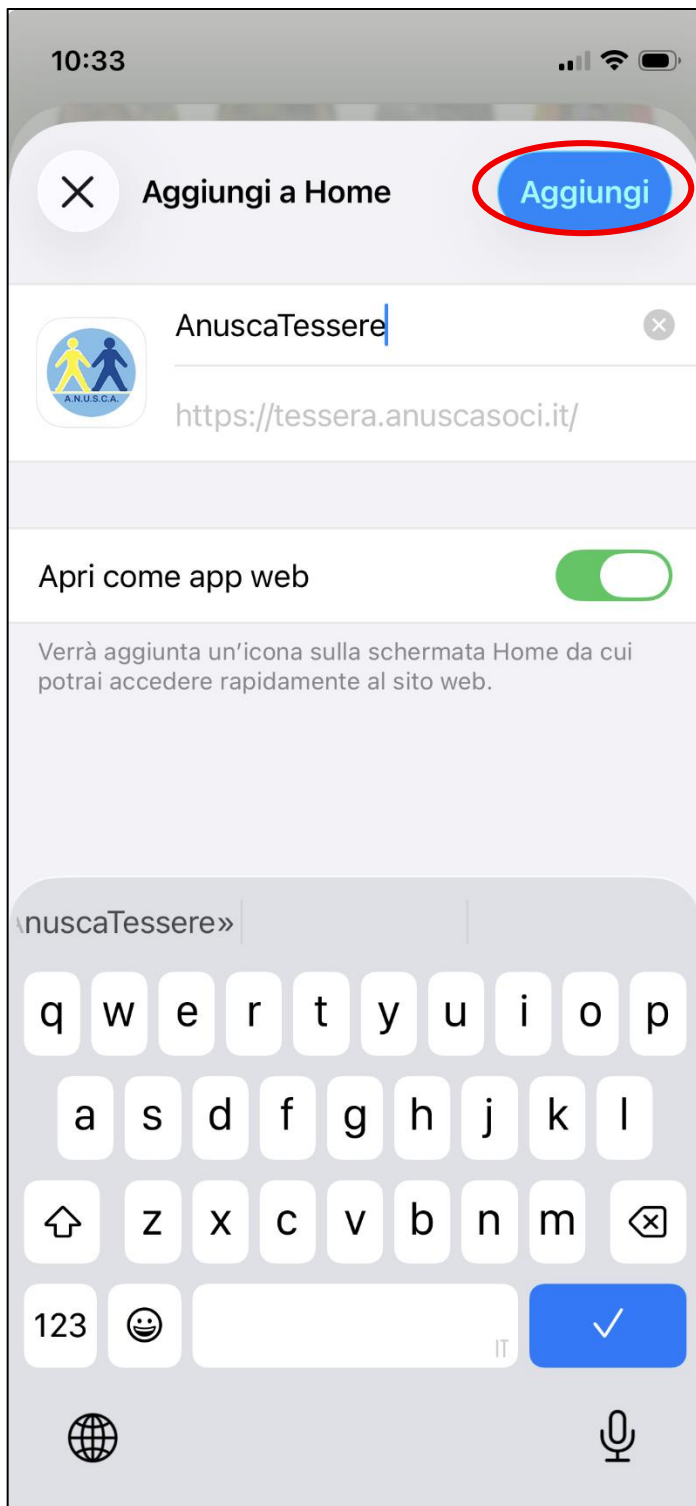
10:33

Aggiungi a Home

Aggiungi

A.N.U.S.C.A.

AnuscaTessere

https://tessera.anuscasoci.it/

Apri come app web

Verrà aggiunta un'icona sulla schermata Home da cui potrai accedere rapidamente al sito web.

\nuscaTessere»

q w e r t y u i o p

a s d f g h j k l

z x c v b n m

123

IT